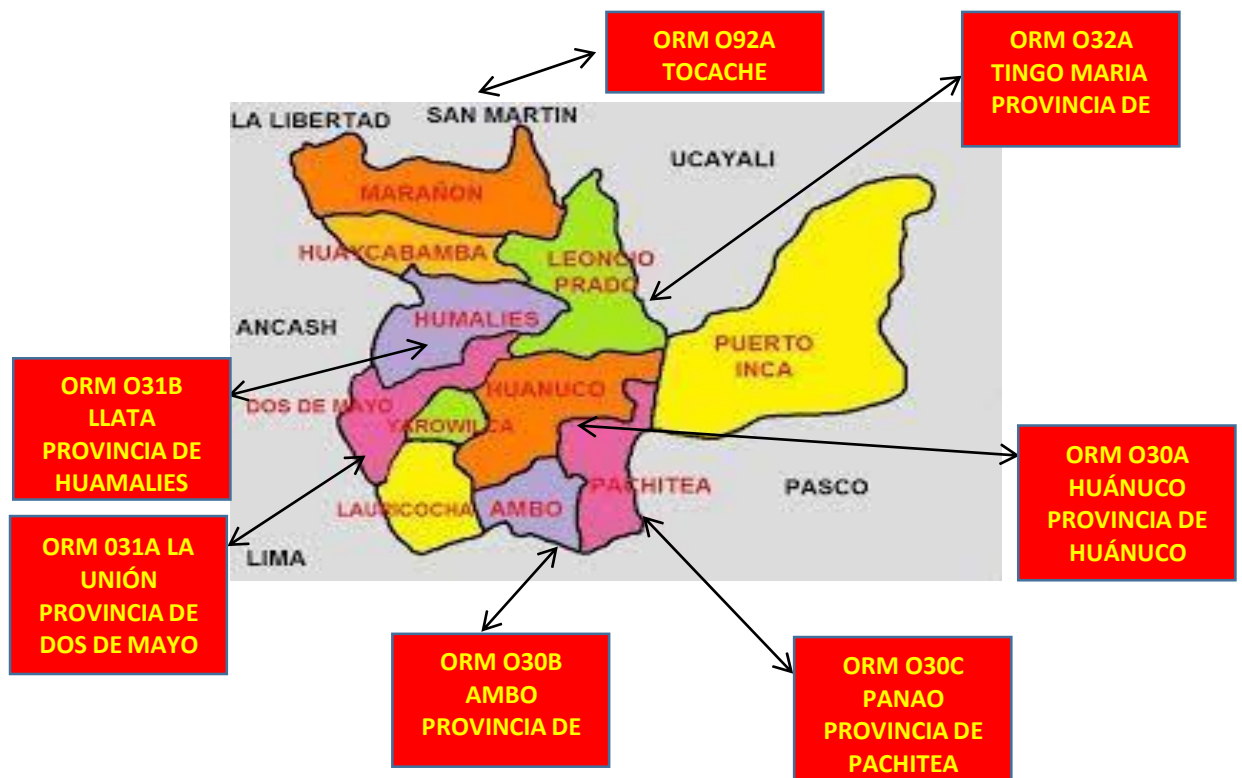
ORM O92A
TOCACHE

ORM O32A
TINGO MARIA
PROVINCIA DE

LA LIBERTAD
SAN MARTIN
UCAYALI
MARAÑON
HUAYCABAMBA
LEONCIO PRADO
ANCASH
HUMALIES
PUERTO INCA
DOS DE MAYO
HUANUCO
YAROWILCA
PACHITEA
PASCO
LAURICOCHA
AMBO
LIMA

ORM O31B
LLATA
PROVINCIA DE
HUAMALIES

ORM O30A
HUÁNUCO
PROVINCIA DE
HUÁNUCO

ORM 031A LA UNIÓN
PROVINCIA DE
DOS DE MAYO

ORM O30B
AMBO
PROVINCIA DE

ORM O30C
PANAO
PROVINCIA DE
PACHITEA